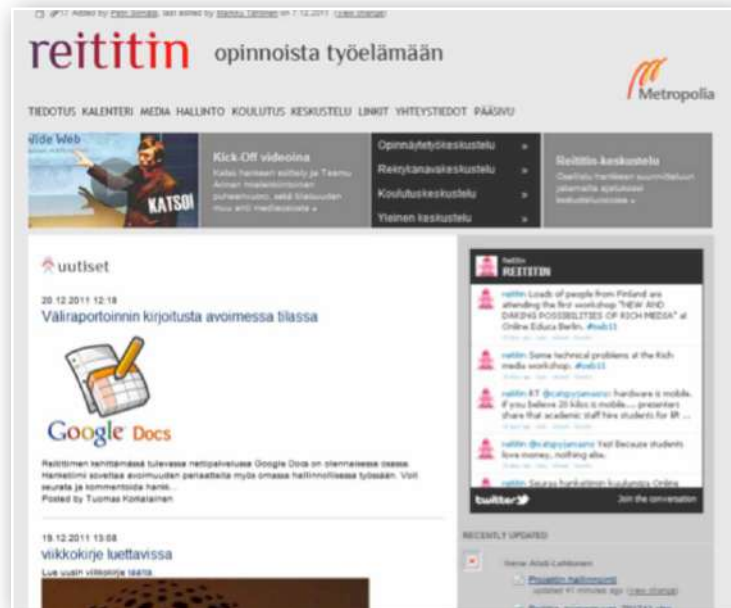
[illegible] Added by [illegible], last edited by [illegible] on 7.12.2011 (view change)

reititin opinnoista työelämään

Metropolia

TIEDOTUS KALENTERI MEDIA HALLINTO KOULUTUS KESKUSTELU LINKIT YHTEYSTIEDOT PÄÄSIVU

ide Web

KATSO!

Kick-Off videoina
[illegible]

Opinnäytetyökeskustelu »
Rekrykanavakeskustelu »
Koulutuskeskustelu »
Yleinen keskustelu »

Reititin-keskustelu
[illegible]

uutiset

20.12.2011 12:18
Väliraportoinnin kirjoitusta avoimessa tilassa

Google Docs

Reitittimen kehittämässä tulevassa nettipalvelussa Google Docs on olennaisessa osassa. Hankeitimi soveltaa avoimuuden periaatteita myös omassa hallinnollisessa työssään. Voit seurata ja kommentoida hanki...
Posted by Tuomas Kohalainen

19.12.2011 13:08
viikkokirje luettavissa
Lue uusin viikkokirje täältä

reititin
REITITIN

reititin Loads of people from Finland are attending the first workshop "NEW AND DARING POSSIBILITIES OF RICH MEDIA" at Online Educa Berlin. #oeb11

reititin Some technical problems at the Rich media workshop. #oeb11

reititin RT @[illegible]: hardware is mobile. If you believe 20 kilo is mobile.... presenters share that academic staff hire students for IR ...

reititin @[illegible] Yes! Because students love money... nothing else.

reititin Seuraa hankkeiden kuulumisia Online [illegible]

twitter
Join the conversation

RECENTLY UPDATED

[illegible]
Projektin hallinnointi
updated 41 minutes ago (view change)
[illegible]